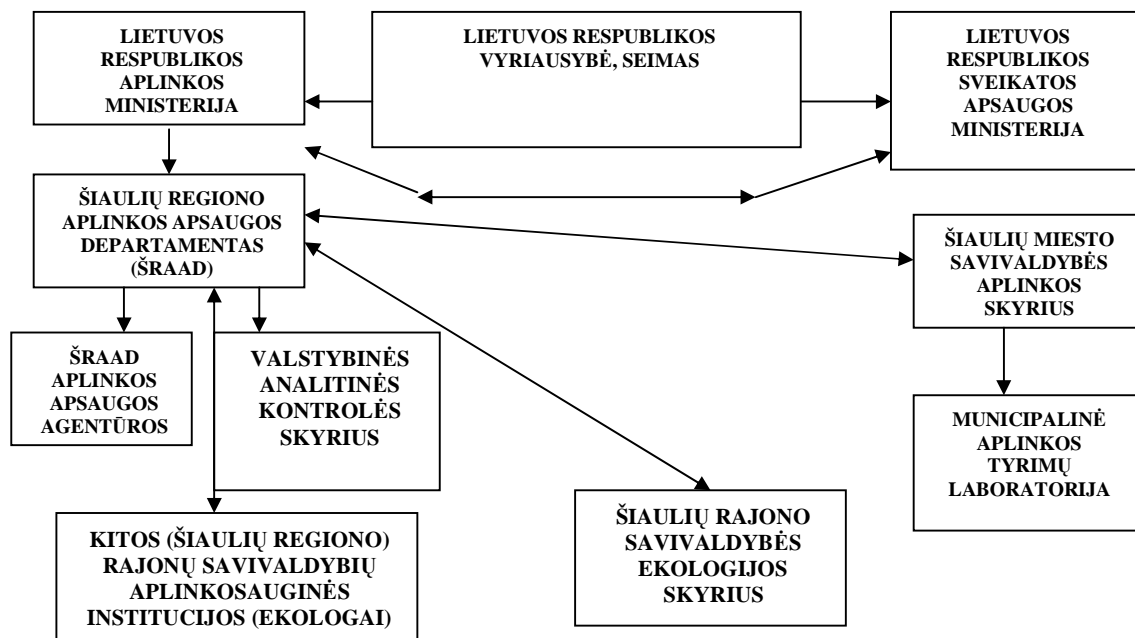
LIETUVOS RESPUBLIKOS APLINKOS MINISTERIJA

LIETUVOS RESPUBLIKOS VYRIAUSYBĖ, SEIMAS

LIETUVOS RESPUBLIKOS SVEIKATOS APSAUGOS MINISTERIJA

ŠIAULIŲ REGIONO APLINKOS APSAUGOS DEPARTAMENTAS (ŠRAAD)

ŠIAULIŲ MIESTO SAVIVALDYBĖS APLINKOS SKYRIUS

ŠRAAD APLINKOS APSAUGOS AGENTŪROS

VALSTYBINĖS ANALITINĖS KONTROLĖS SKYRIUS

MUNICIPALINĖ APLINKOS TYRIMŲ LABORATORIJA

KITOS (ŠIAULIŲ REGIONO) RAJONŲ SAVIVALDYBIŲ APLINKOSAUGINĖS INSTITUCIJOS (EKOLOGAI)

ŠIAULIŲ RAJONO SAVIVALDYBĖS EKOLOGIJOS SKYRIUS